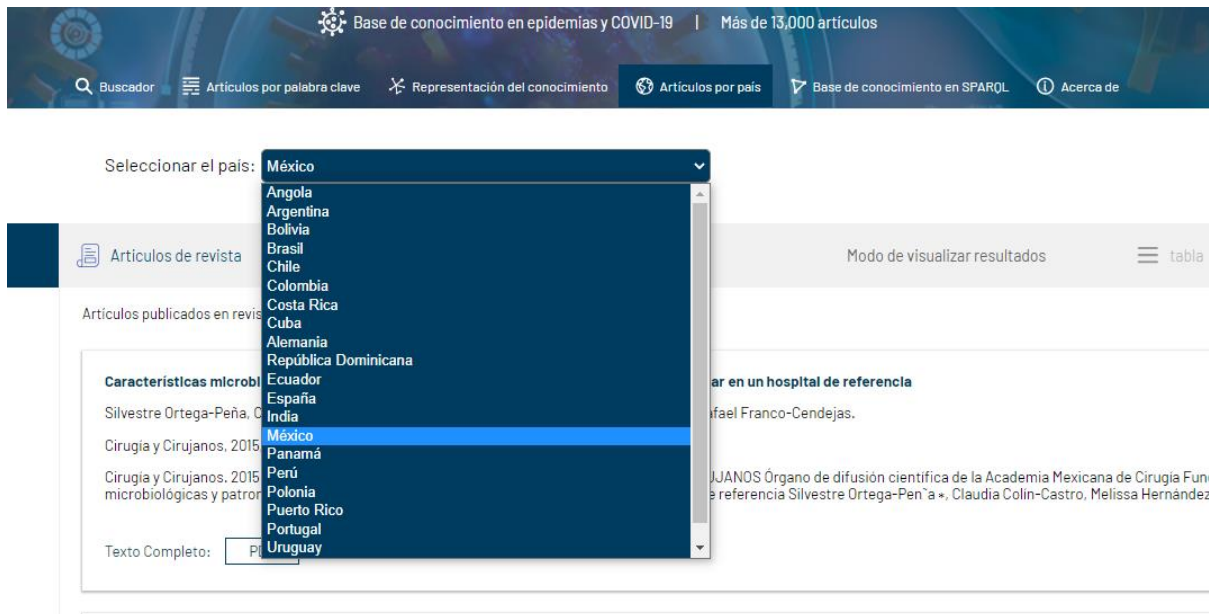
Base de conocimiento en epidemias y COVID-19 | Más de 13,000 artículos

Buscador   Artículos por palabra clave   Representación del conocimiento   Artículos por país   Base de conocimiento en SPARQL   Acerca de

Seleccionar el país: México

Angola
Argentina
Bolivia
Brasil
Chile
Colombia
Costa Rica
Cuba
Alemania
República Dominicana
Ecuador
España
India
México
Panamá
Perú
Polonia
Puerto Rico
Portugal
Uruguay

Artículos de revista

Modo de visualizar resultados   tabla

Artículos publicados en revis

Características microbi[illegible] ar en un hospital de referencia

Silvestre Ortega-Peña, C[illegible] afael Franco-Cendejas.

Cirugía y Cirujanos, 2015

Cirugía y Cirujanos. 2015 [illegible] UJANOS Órgano de difusión científica de la Academia Mexicana de Cirugía Fun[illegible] microbiológicas y patron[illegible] e referencia Silvestre Ortega-Pen˜a ⁎, Claudia Colín-Castro, Melissa Hernández

Texto Completo: P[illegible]